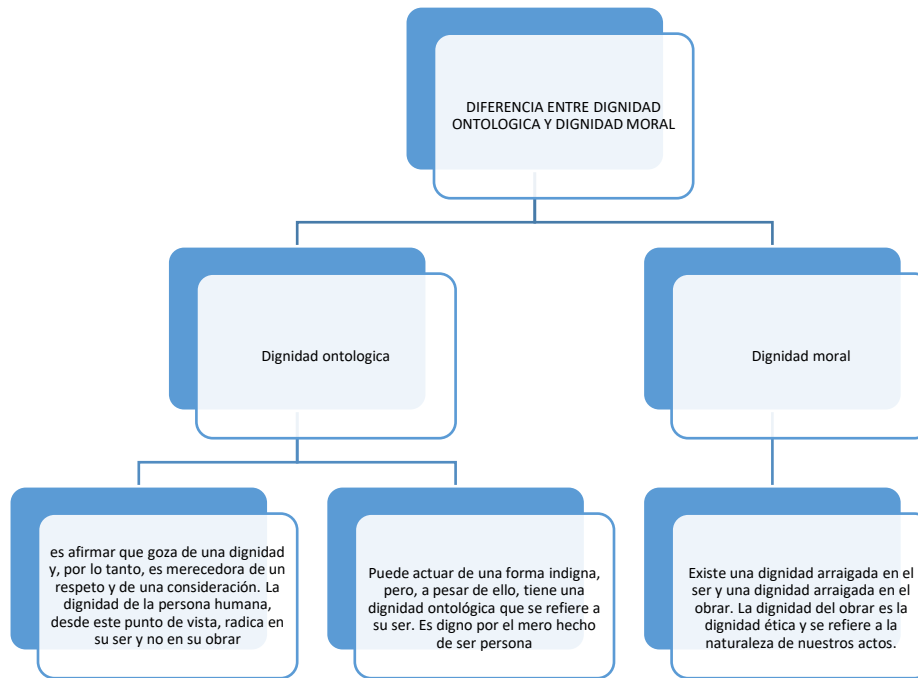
DIFERENCIA ENTRE DIGNIDAD ONTOLOGICA Y DIGNIDAD MORAL

Dignidad ontologica

Dignidad moral

es afirmar que goza de una dignidad y, por lo tanto, es merecedora de un respeto y de una consideración. La dignidad de la persona humana, desde este punto de vista, radica en su ser y no en su obrar

Puede actuar de una forma indigna, pero, a pesar de ello, tiene una dignidad ontológica que se refiere a su ser. Es digno por el mero hecho de ser persona

Existe una dignidad arraigada en el ser y una dignidad arraigada en el obrar. La dignidad del obrar es la dignidad ética y se refiere a la naturaleza de nuestros actos.